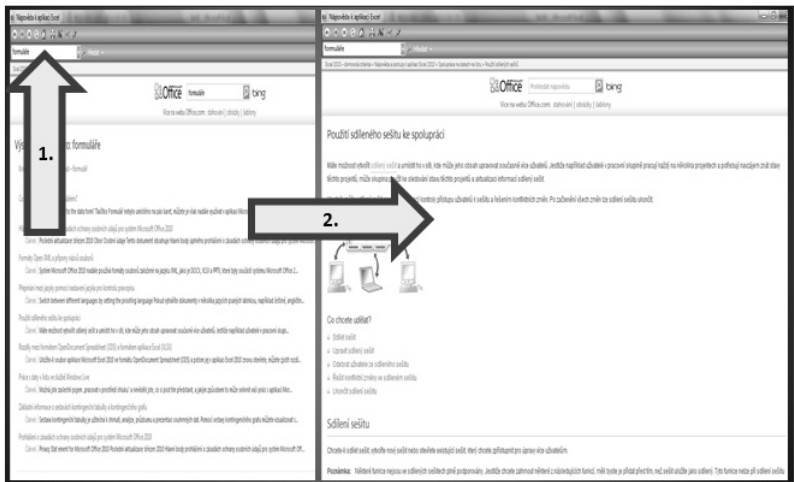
Nápověda k aplikaci Excel

formuláře

Hledat

Office formuláře bing

Více na webu Office.com: stáhnout | obrázky | šablony

1.

Výs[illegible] formuláře

2.

Nápověda k aplikaci Excel

formuláře

Hledat

Office Prohledat nápovědu bing

Více na webu Office.com: stáhnout | obrázky | šablony

Použití sdíleného sešitu ke spolupráci

Co chcete udělat?

Sdílet sešit
Upravit sdílený sešit
Odebrat uživatele ze sdíleného sešitu
Řešit konfliktní změny ve sdíleném sešitu
Ukončit sdílení sešitu

Sdílení sešitu

Poznámka: